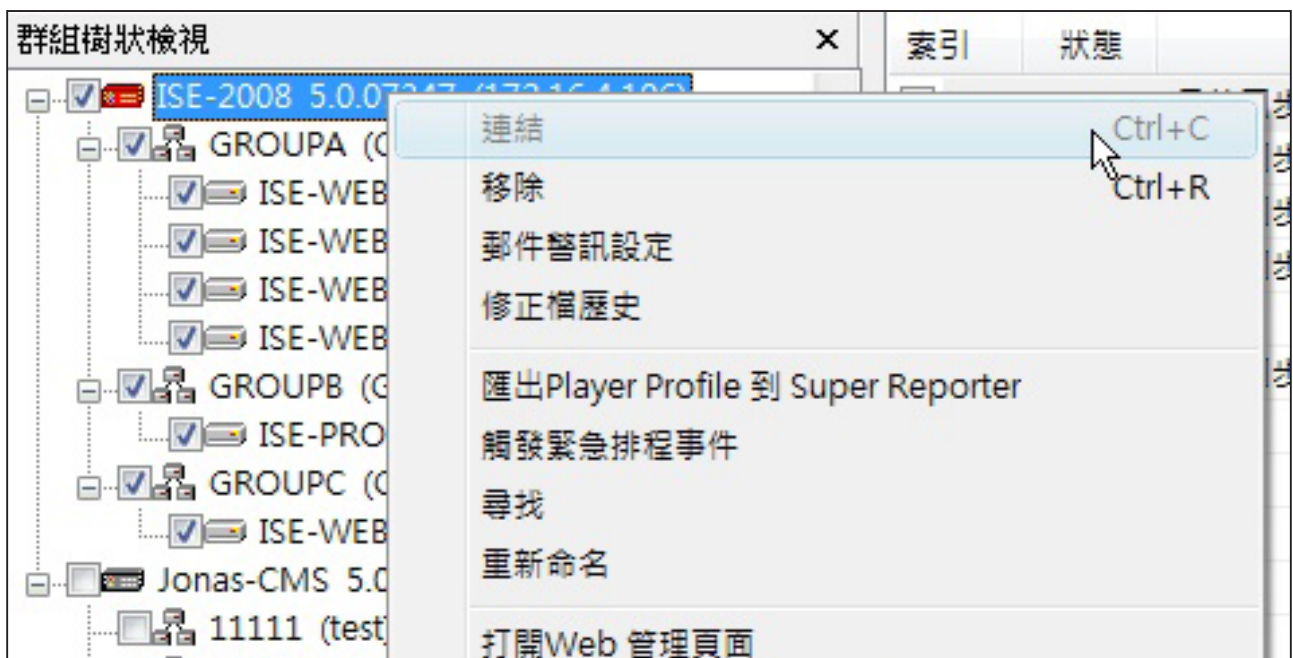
群組樹狀檢視
×
索引
狀態
ISE-2008 5.0.07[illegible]
GROUPA (C
ISE-WEB
ISE-WEB
ISE-WEB
ISE-WEB
GROUPB (G
ISE-PRO
GROUPC (C
ISE-WEB
Jonas-CMS 5.0
11111 (test)

連結 Ctrl+C
移除 Ctrl+R
郵件警訊設定
修正檔歷史
匯出Player Profile 到 Super Reporter
觸發緊急排程事件
尋找
重新命名
打開Web 管理頁面